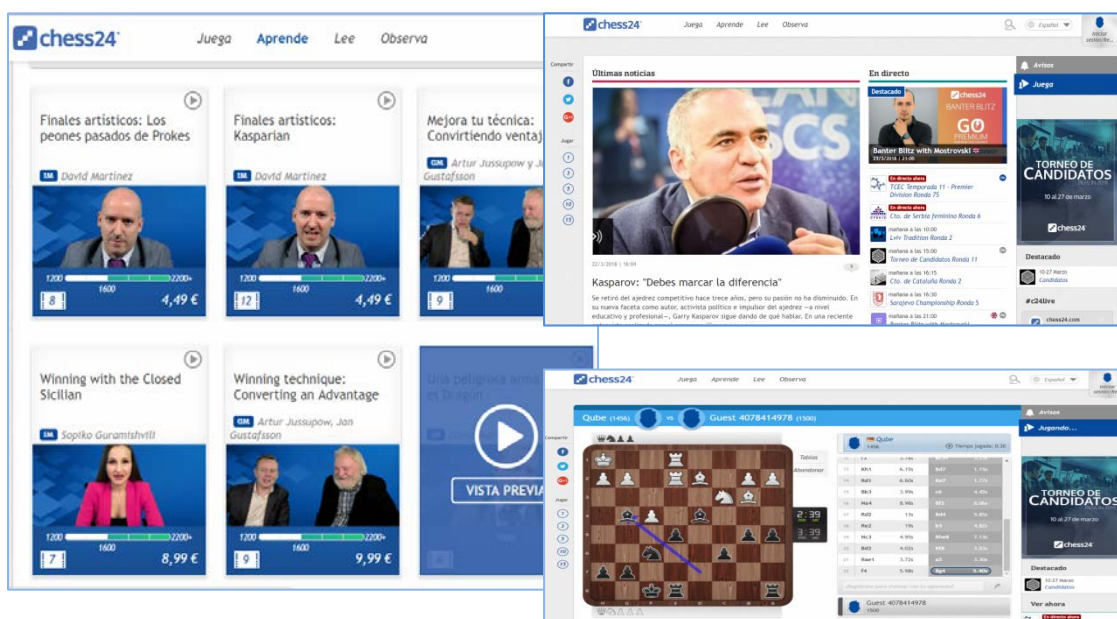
chess24

Juega Aprende Lee Observa

Finales artísticos: Los peones pasados de Prokes

IM David Martinez

1200 1600 2200+

8 4,49 €

Finales artísticos: Kasparian

IM David Martinez

1200 1600 2200+

12 4,49 €

Mejora tu técnica: Convirtiendo ventaj

GM Artur Jussupow y J Gustafsson

1200 1600

9

Winning with the Closed Sicilian

IM Sopiko Guramishvili

1200 1600 2200+

7 8,99 €

Winning technique: Converting an Advantage

GM Artur Jussupow, Jan Gustafsson

1200 1600 2200+

9 9,99 €

Una peligrosa arma el Dragón

VISTA PREVIA

chess24

Juega Aprende Lee Observa

Español

Iniciar sesión

Compartir

Jugar

Últimas noticias

22/3/2018 | 16:04

Kasparov: "Debes marcar la diferencia"

Se retiró del ajedrez competitivo hace trece años, pero su pasión no ha disminuido. En su nueva faceta como autor, activista político e impulsor del ajedrez —a nivel educativo y profesional—, Garry Kasparov sigue dando de qué hablar. En una reciente

En directo

Destacado

chess24 BANTER BLITZ GO PREMIUM

Banter Blitz with Mostrovski

En directo ahora
TCEC Temporada 11 - Premier Division Ronda 75

En directo ahora
Cto. de Serbia femenino Ronda 6

mañana a las 10:00
Lv1v Tradition Ronda 2

mañana a las 15:00
Torneo de Candidatos Ronda 11

mañana a las 16:15
Cto. de Cataluña Ronda 2

mañana a las 16:30
Sarajevo Championship Ronda 5

Banter Blitz with Mostrovski

Avisos

Juega

TORNEO DE CANDIDATOS

10 al 27 de marzo

chess24

Destacado

10-27 Marzo
Candidatos

#c24live

chess24.com

chess24

Juega Aprende Lee Observa

Español

Iniciar sesión

Qube (1456) vs Guest 4078414978 (1500)

Compartir

Jugar

Tablas

Abandonar

2:39

3:39

Qube

Tiempo jugado: 0:36

Guest 4078414978

1500

Avisos

Jugando...

TORNEO DE CANDIDATOS

10 al 27 de marzo

chess24

Destacado

10-27 Marzo
Candidatos

Ver ahora

En directo ahora